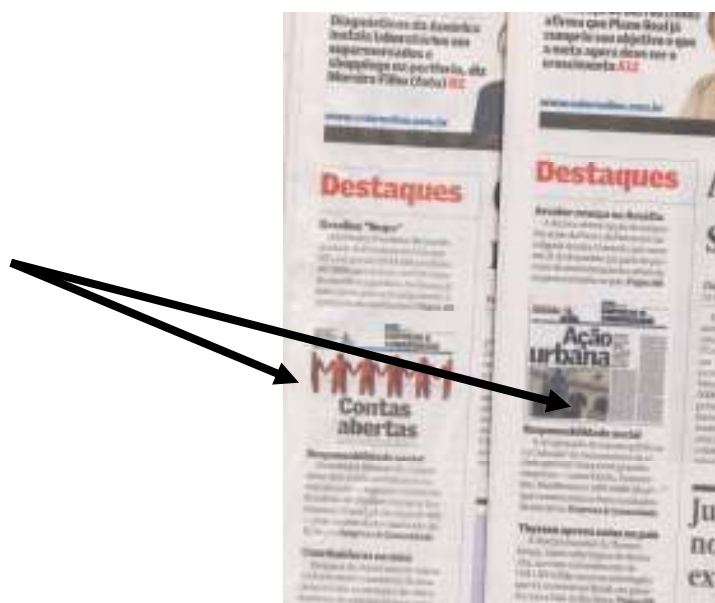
Dispositivos da Anatel e instalar laboratórios em supermercados e shoppings na periferia, diz Moreira Filho (foto) B2

www.valoronline.com.br

Destaques

Brasília "Ímpar"

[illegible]

Contas abertas

Responsabilidade social

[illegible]

Coordenadores em ação

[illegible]

afirma que Plano Real já cumpriu seu objetivo e que a meta agora deve ser o crescimento A12

www.valoronline.com.br

Destaques

Escolar avança no Brasil

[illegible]

Ação urbana

Responsabilidade social

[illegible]

Thyssen aprova usina no país

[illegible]

Ju
no
ex